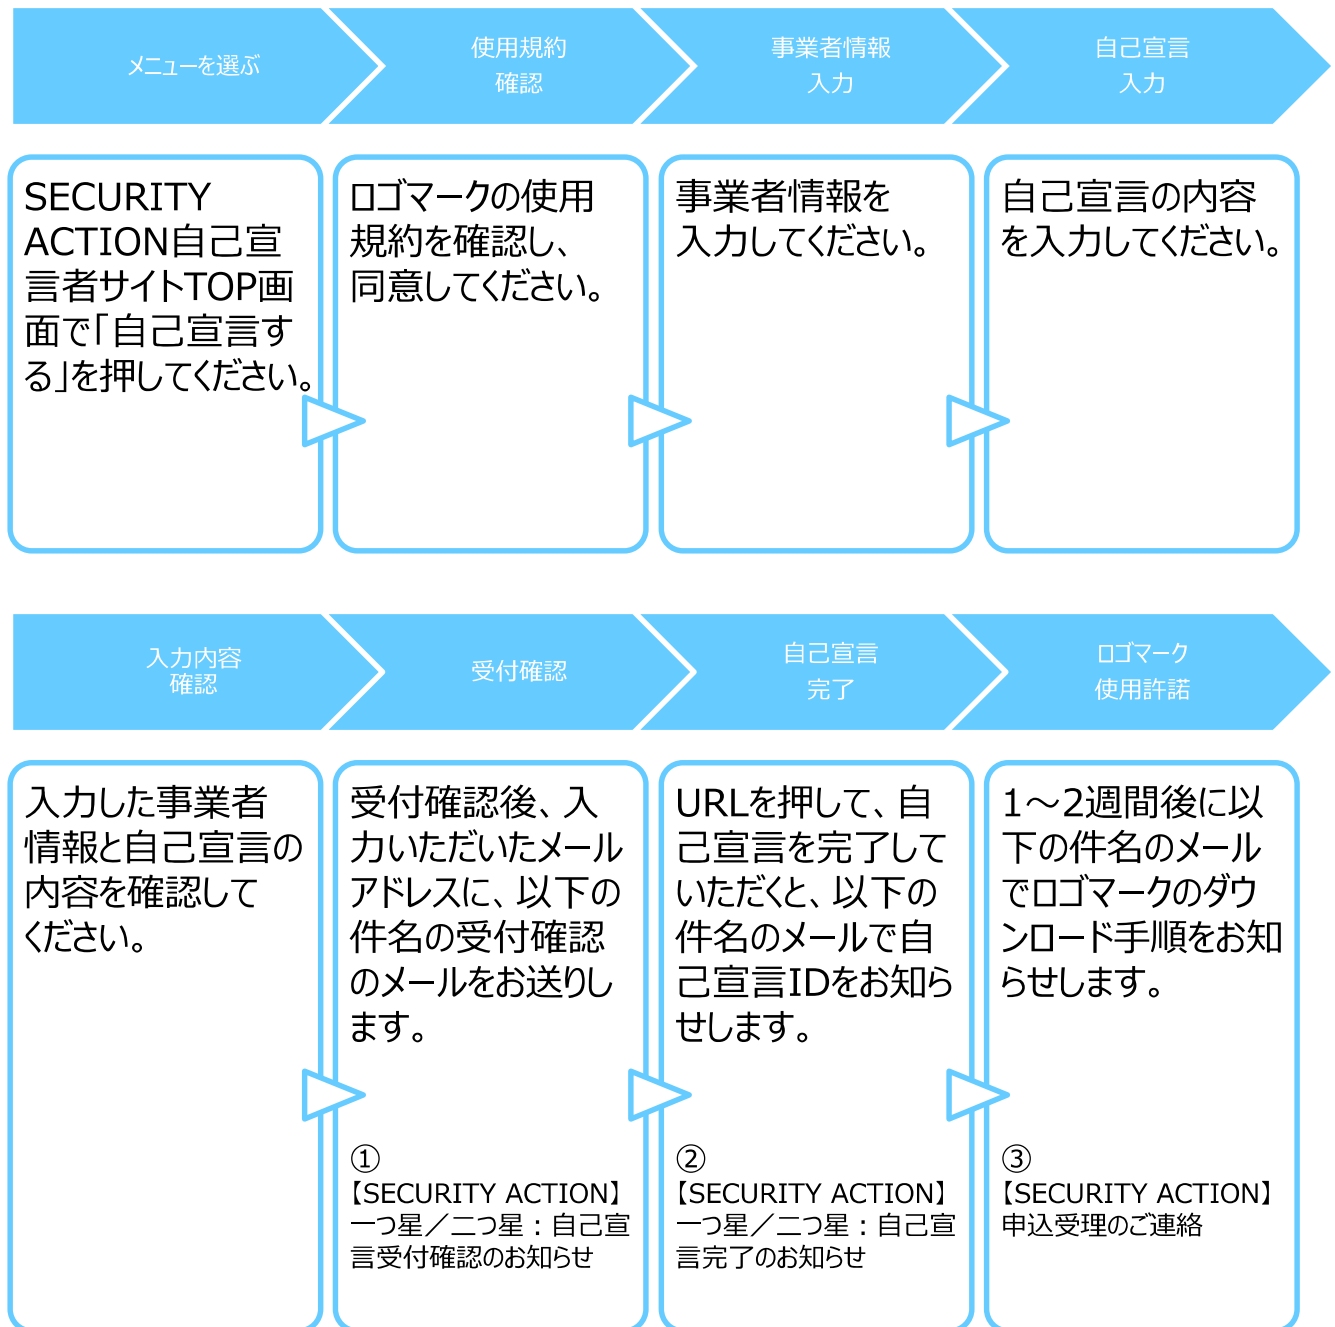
メニューを選ぶ

使用規約
確認

事業者情報
入力

自己宣言
入力

SECURITY ACTION自己宣言者サイトTOP画面で「自己宣言する」を押してください。

ロゴマークの使用規約を確認し、同意してください。

事業者情報を入力してください。

自己宣言の内容を入力してください。

入力内容
確認

受付確認

自己宣言
完了

ロゴマーク
使用許諾

入力した事業者情報と自己宣言の内容を確認してください。

受付確認後、入力いただいたメールアドレスに、以下の件名の受付確認のメールをお送りします。

①
【SECURITY ACTION】一つ星／二つ星：自己宣言受付確認のお知らせ

URLを押して、自己宣言を完了していただくと、以下の件名のメールで自己宣言IDをお知らせします。

②
【SECURITY ACTION】一つ星／二つ星：自己宣言完了のお知らせ

1～2週間後に以下の件名のメールでロゴマークのダウンロード手順をお知らせします。

③
【SECURITY ACTION】申込受理のご連絡